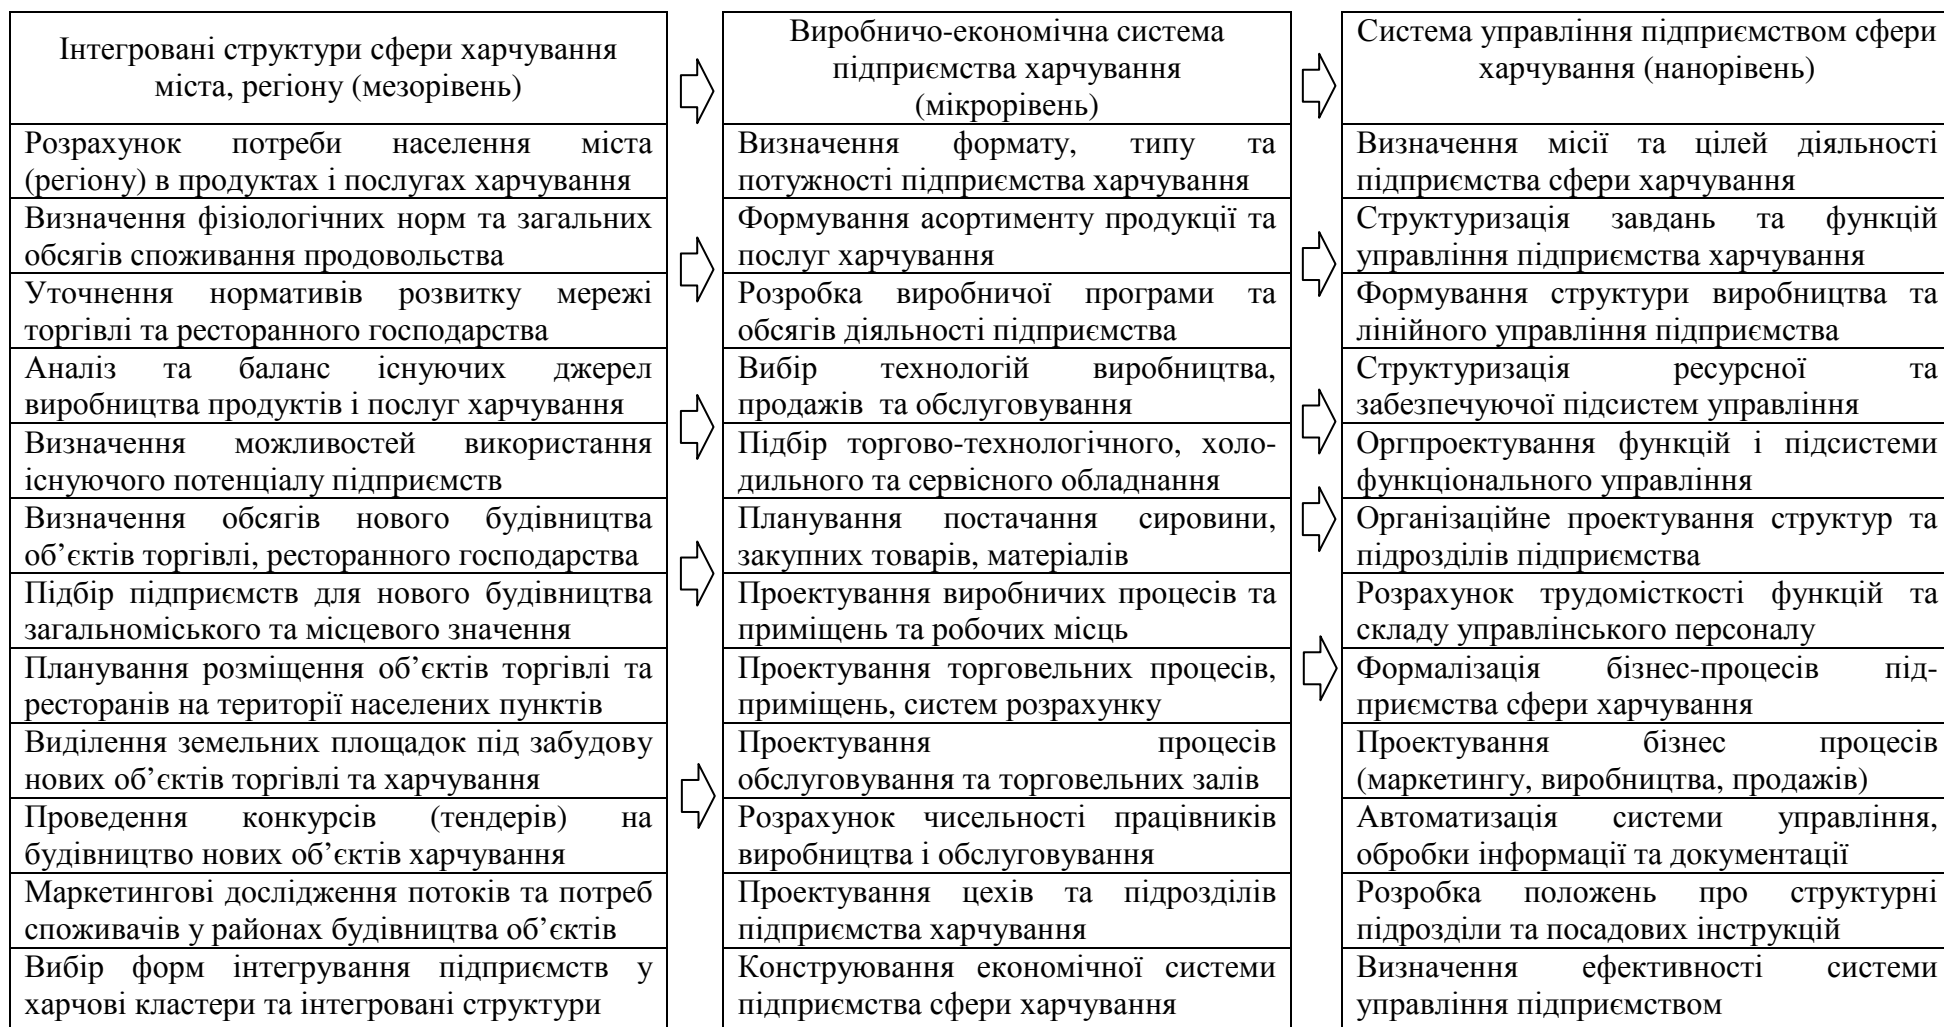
Інтегровані структури сфери харчування міста, регіону (мезорівень)

Розрахунок потреби населення міста (регіону) в продуктах і послугах харчування

Визначення фізіологічних норм та загальних обсягів споживання продовольства

Уточнення нормативів розвитку мережі торгівлі та ресторанного господарства

Аналіз та баланс існуючих джерел виробництва продуктів і послуг харчування

Визначення можливостей використання існуючого потенціалу підприємств

Визначення обсягів нового будівництва об’єктів торгівлі, ресторанного господарства

Підбір підприємств для нового будівництва загальноміського та місцевого значення

Планування розміщення об’єктів торгівлі та ресторанів на території населених пунктів

Виділення земельних площадок під забудову нових об’єктів торгівлі та харчування

Проведення конкурсів (тендерів) на будівництво нових об’єктів харчування

Маркетингові дослідження потоків та потреб споживачів у районах будівництва об’єктів

Вибір форм інтегрування підприємств у харчові кластери та інтегровані структури

Виробничо-економічна система підприємства харчування (мікрорівень)

Визначення формату, типу та потужності підприємства харчування

Формування асортименту продукції та послуг харчування

Розробка виробничої програми та обсягів діяльності підприємства

Вибір технологій виробництва, продажів та обслуговування

Підбір торгово-технологічного, холодильного та сервісного обладнання

Планування постачання сировини, закупних товарів, матеріалів

Проектування виробничих процесів та приміщень та робочих місць

Проектування торговельних процесів, приміщень, систем розрахунку

Проектування процесів обслуговування та торговельних залів

Розрахунок чисельності працівників виробництва і обслуговування

Проектування цехів та підрозділів підприємства харчування

Конструювання економічної системи підприємства сфери харчування

Система управління підприємством сфери харчування (нанорівень)

Визначення місії та цілей діяльності підприємства сфери харчування

Структуризація завдань та функцій управління підприємства харчування

Формування структури виробництва та лінійного управління підприємства

Структуризація ресурсної та забезпечуючої підсистем управління

Оргпроектування функцій і підсистеми функціонального управління

Організаційне проектування структур та підрозділів підприємства

Розрахунок трудомісткості функцій та складу управлінського персоналу

Формалізація бізнес-процесів підприємства сфери харчування

Проектування бізнес процесів (маркетингу, виробництва, продажів)

Автоматизація системи управління, обробки інформації та документації

Розробка положень про структурні підрозділи та посадових інструкцій

Визначення ефективності системи управління підприємством